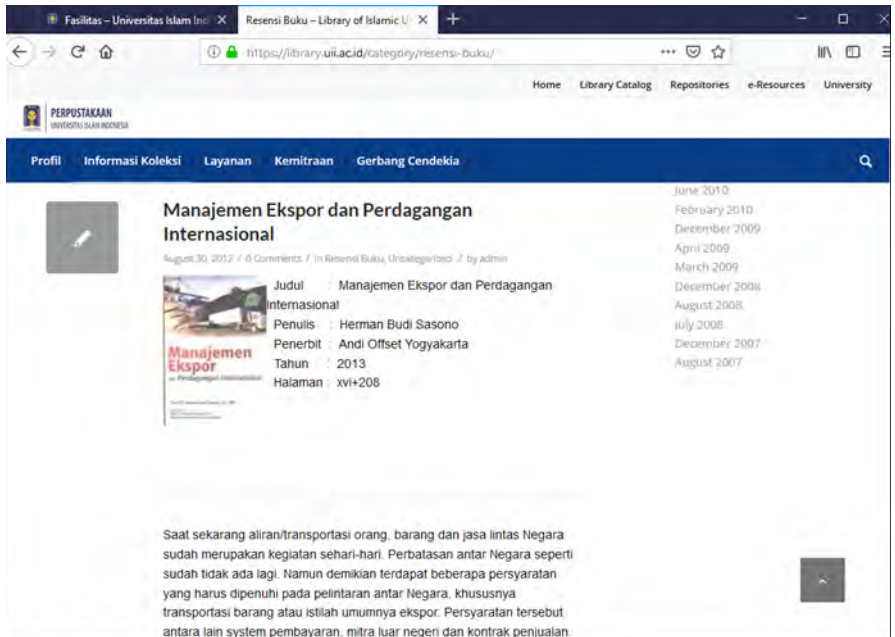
Fasilitas – Universitas Islam Ind ×
Resensi Buku – Library of Islamic U ×
+

https://library.uii.ac.id/category/resensi-buku/

Home | Library Catalog | Repositories | e-Resources | University

PERPUSTAKAAN
UNIVERSITAS ISLAM INDONESIA

Profil | Informasi Koleksi | Layanan | Kemitraan | Gerbang Cendekia

# Manajemen Ekspor dan Perdagangan Internasional

August 30, 2012 / 0 Comments / in Resensi Buku, Uncategorized / by admin

Manajemen Ekspor dan Perdagangan Internasional

Judul : Manajemen Ekspor dan Perdagangan Internasional
Penulis : Herman Budi Sasono
Penerbit : Andi Offset Yogyakarta
Tahun : 2013
Halaman : xvi+208

Saat sekarang aliran/transportasi orang, barang dan jasa lintas Negara sudah merupakan kegiatan sehari-hari. Perbatasan antar Negara seperti sudah tidak ada lagi. Namun demikian terdapat beberapa persyaratan yang harus dipenuhi pada pelintaran antar Negara, khususnya transportasi barang atau istilah umumnya ekspor. Persyaratan tersebut antara lain system pembayaran, mitra luar negeri dan kontrak penjualan.

June 2010
February 2010
December 2009
April 2009
March 2009
December 2008
August 2008
July 2008
December 2007
August 2007